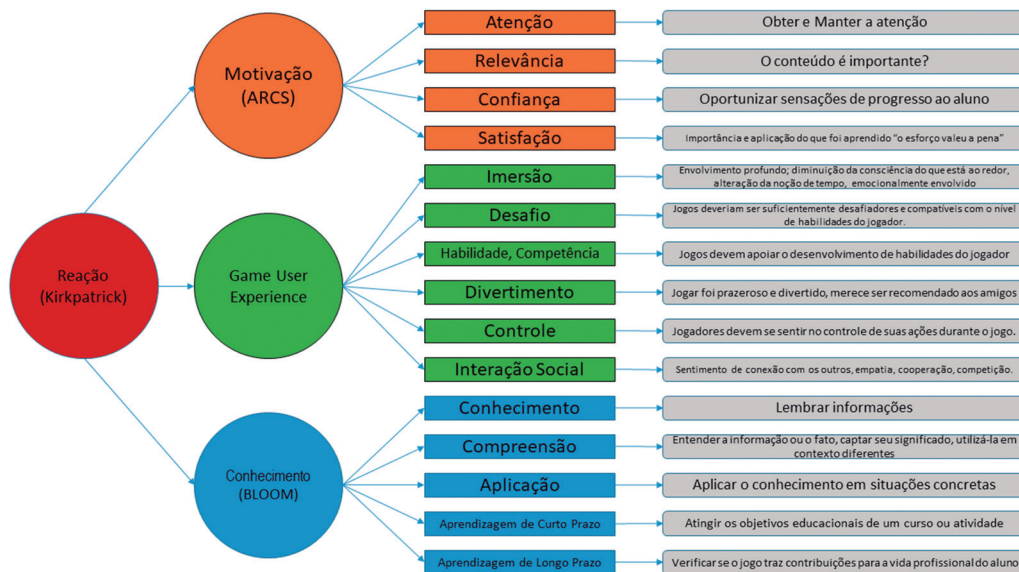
Reação (Kirkpatrick)

Motivação (ARCS)

Atenção
Obter e Manter a atenção

Relevância
O conteúdo é importante?

Confiança
Oportunizar sensações de progresso ao aluno

Satisfação
Importância e aplicação do que foi aprendido "o esforço valeu a pena"

Game User Experience

Imersão
Envolvimento profundo; diminuição da consciência do que está ao redor, alteração da noção de tempo, emocionalmente envolvido

Desafio
Jogos deveriam ser suficientemente desafiadores e compatíveis com o nível de habilidades do jogador.

Habilidade, Competência
Jogos devem apoiar o desenvolvimento de habilidades do jogador

Divertimento
Jogar foi prazeroso e divertido, merece ser recomendado aos amigos

Controle
Jogadores devem se sentir no controle de suas ações durante o jogo.

Interação Social
Sentimento de conexão com os outros, empatia, cooperação, competição.

Conhecimento (BLOOM)

Conhecimento
Lembrar informações

Compreensão
Entender a informação ou o fato, captar seu significado, utilizá-la em contexto diferentes

Aplicação
Aplicar o conhecimento em situações concretas

Aprendizagem de Curto Prazo
Atingir os objetivos educacionais de um curso ou atividade

Aprendizagem de Longo Prazo
Verificar se o jogo traz contribuições para a vida profissional do aluno